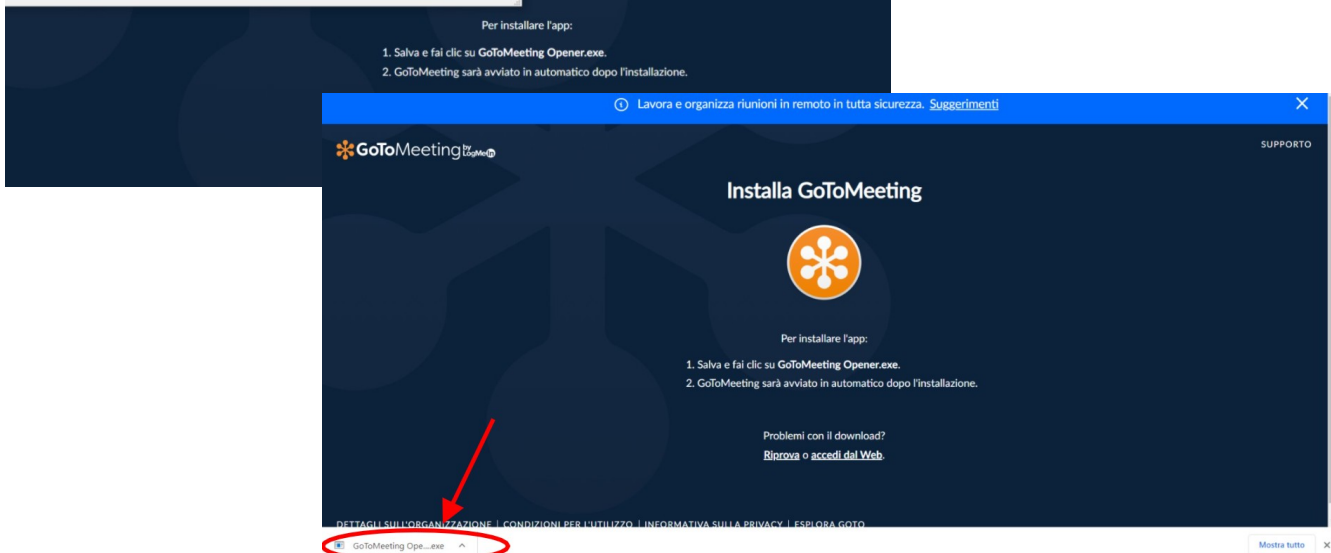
Per installare l'app:

1. Salva e fai clic su **GoToMeeting Opener.exe**.
2. GoToMeeting sarà avviato in automatico dopo l'installazione.

Lavora e organizza riunioni in remoto in tutta sicurezza. Suggerimenti

GoToMeeting by LogMeIn

SUPPORTO

Installa GoToMeeting

Per installare l'app:

1. Salva e fai clic su **GoToMeeting Opener.exe**.
2. GoToMeeting sarà avviato in automatico dopo l'installazione.

Problemi con il download?
Riprova o accedi dal Web.

DETTAGLI SULL'ORGANIZZAZIONE | CONDIZIONI PER L'UTILIZZO | INFORMATIVA SULLA PRIVACY | ESPLORA GOTO

GoToMeeting Ope....exe

Mostra tutto